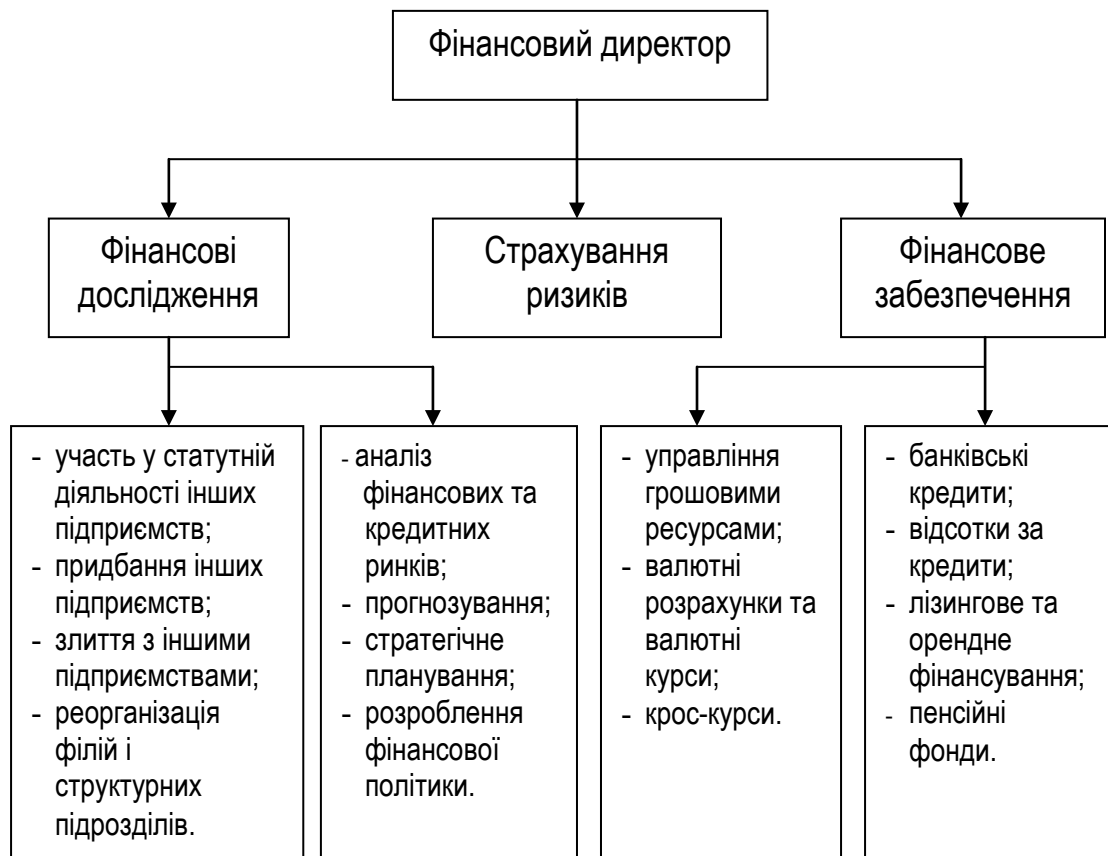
Фінансовий директор

Фінансові дослідження

Страхування ризиків

Фінансове забезпечення

- участь у статутній діяльності інших підприємств;
- придбання інших підприємств;
- злиття з іншими підприємствами;
- реорганізація філій і структурних підрозділів.

- аналіз фінансових та кредитних ринків;
- прогнозування;
- стратегічне планування;
- розроблення фінансової політики.

- управління грошовими ресурсами;
- валютні розрахунки та валютні курси;
- крос-курси.

- банківські кредити;
- відсотки за кредити;
- лізингове та орендне фінансування;
- пенсійні фонди.